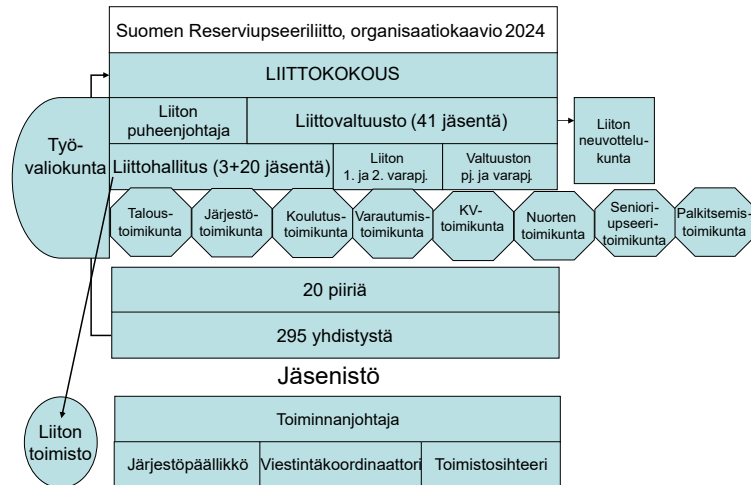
Suomen Reserviupseeriliitto, organisaatiokaavio 2024

LIITTOKOKOUS

Työvaliokunta

Liiton puheenjohtaja

Liittovaltuusto (41 jäsentä)

Liiton neuvottelukunta

Liittohallitus (3+20 jäsentä)

Liiton 1. ja 2. varapj.

Valtuuston pj. ja varapj.

Taloustoimikunta

Järjestötoimikunta

Koulutustoimikunta

Varautumistoimikunta

KV-toimikunta

Nuorten toimikunta

Seniori-upseeritoimikunta

Palkitsemistoimikunta

20 piiriä

295 yhdistystä

Jäsenistö

Liiton toimisto

Toiminnanjohtaja

Järjestöpäällikkö

Viestintäkoordinaattori

Toimistosihteeri